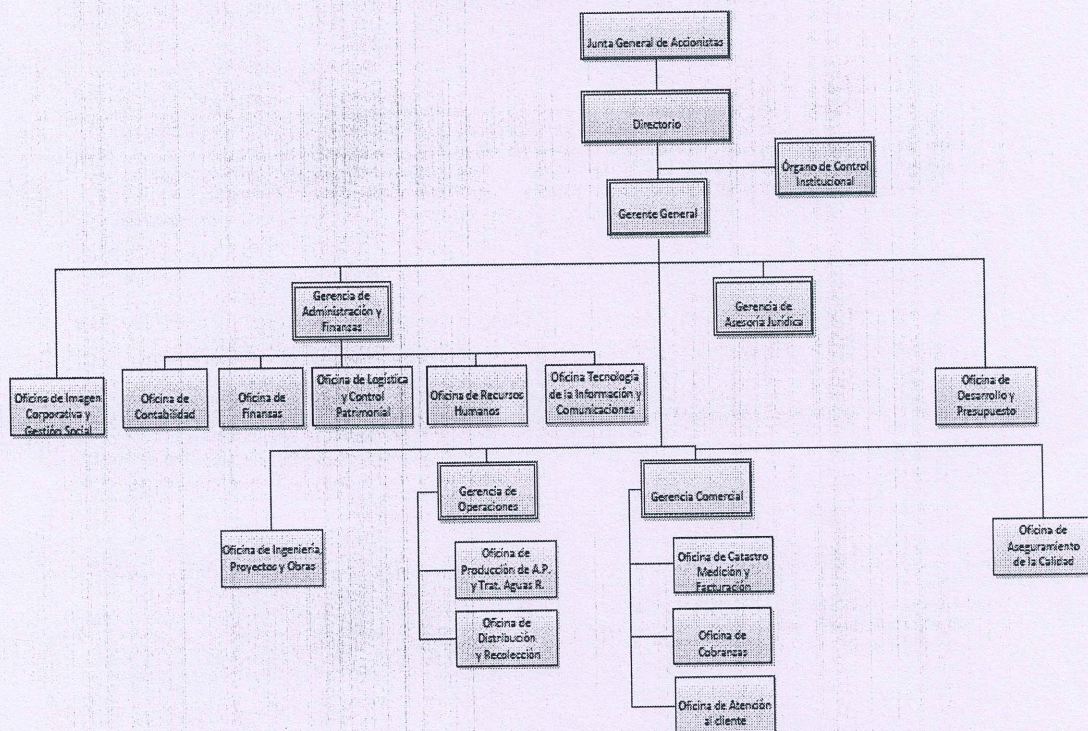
Junta General de Accionistas

Directorio

Órgano de Control Institucional

Gerente General

Gerencia de Administración y Finanzas

Gerencia de Asesoría Jurídica

Oficina de Imagen Corporativa y Gestión Social

Oficina de Contabilidad

Oficina de Finansas

Oficina de Logística y Control Patrimonial

Oficina de Recursos Humanos

Oficina Tecnología de la Información y Comunicaciones

Oficina de Desarrollo y Presupuesto

Gerencia de Operaciones

Gerencia Comercial

Oficina de Ingeniería, Proyectos y Obras

Oficina de Producción de A.P. y Trat. Aguas R.

Oficina de Distribución y Recolección

Oficina de Catastro Medición y Facturación

Oficina de Cobranzas

Oficina de Atención al cliente

Oficina de Aseguramiento de la Calidad